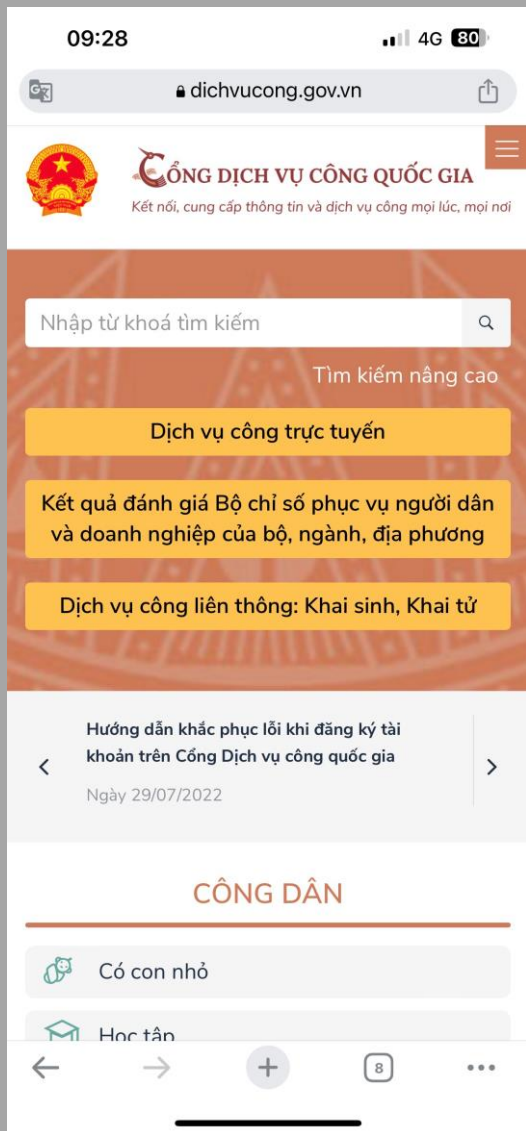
09:28

4G 80

dichvucong.gov.vn

CỔNG DỊCH VỤ CÔNG QUỐC GIA

Kết nối, cung cấp thông tin và dịch vụ công mọi lúc, mọi nơi

Nhập từ khoá tìm kiếm

Tìm kiếm nâng cao

Dịch vụ công trực tuyến

Kết quả đánh giá Bộ chỉ số phục vụ người dân và doanh nghiệp của bộ, ngành, địa phương

Dịch vụ công liên thông: Khai sinh, Khai tử

Hướng dẫn khắc phục lỗi khi đăng ký tài khoản trên Cổng Dịch vụ công quốc gia

Ngày 29/07/2022

CÔNG DÂN

Có con nhỏ

Học tập

8